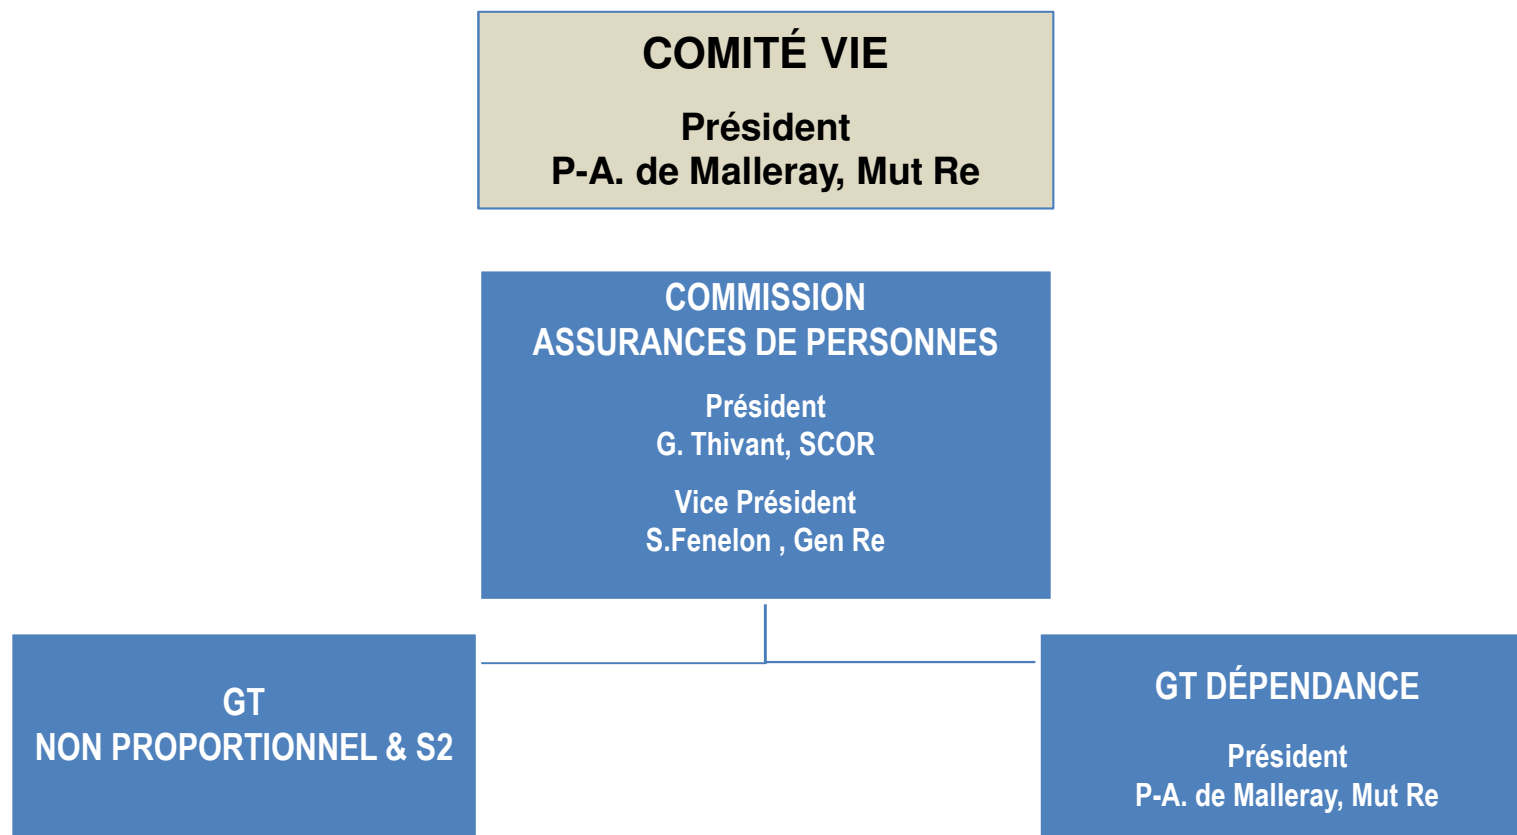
COMITÉ VIE

Président
P-A. de Malleray, Mut Re

COMMISSION
ASSURANCES DE PERSONNES

Président
G. Thivant, SCOR

Vice Président
S.Fenelon , Gen Re

GT
NON PROPORTIONNEL & S2

GT DÉPENDANCE

Président
P-A. de Malleray, Mut Re